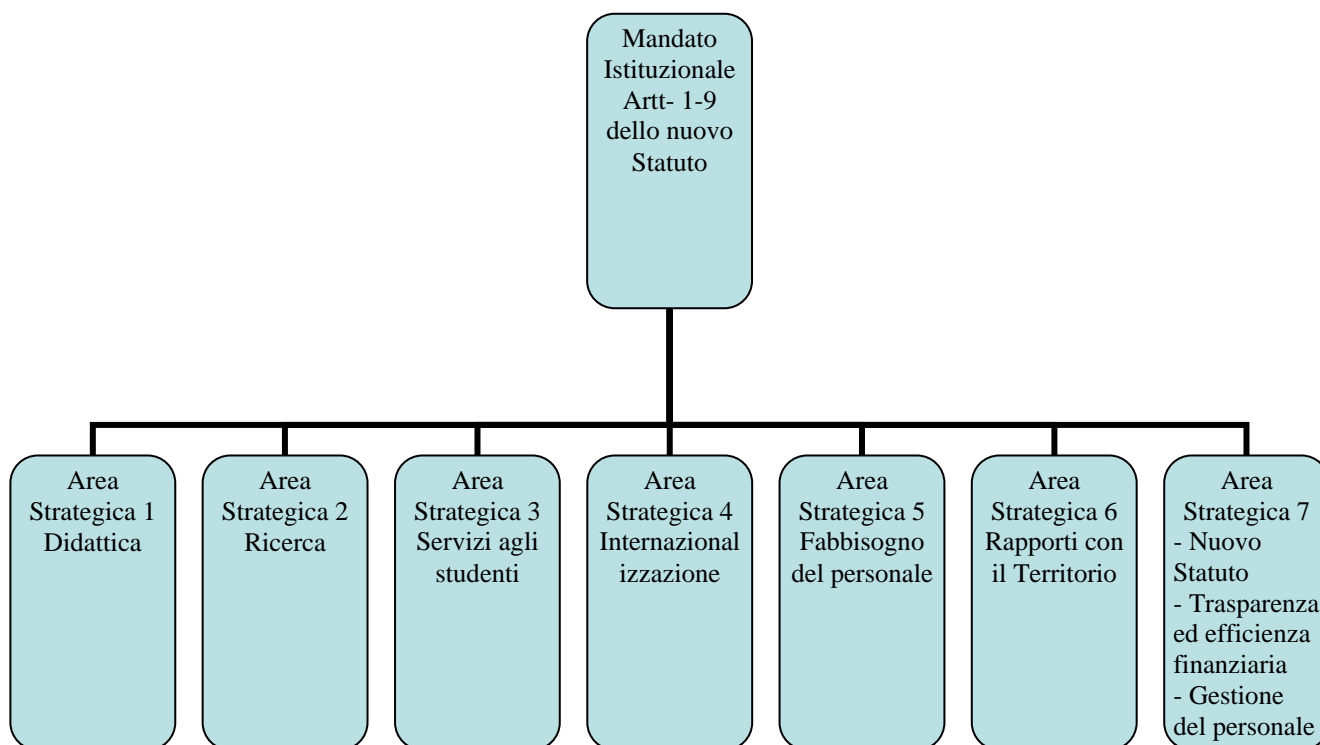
Mandato Istituzionale Artt- 1-9 dello nuovo Statuto

Area Strategica 1 Didattica

Area Strategica 2 Ricerca

Area Strategica 3 Servizi agli studenti

Area Strategica 4 Internazionalizzazione

Area Strategica 5 Fabbisogno del personale

Area Strategica 6 Rapporti con il Territorio

Area Strategica 7
- Nuovo Statuto
- Trasparenza ed efficienza finanziaria
- Gestione del personale